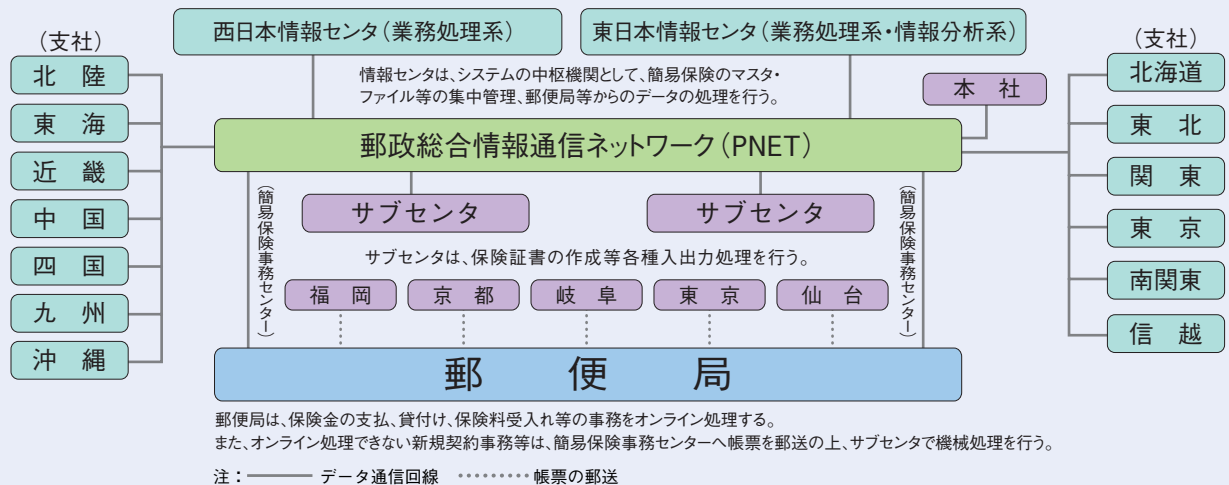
西日本情報センタ（業務処理系）

東日本情報センタ（業務処理系・情報分析系）

（支社）
北陸
東海
近畿
中国
四国
九州
沖縄

情報センタは、システムの中枢機関として、簡易保険のマスタ・ファイル等の集中管理、郵便局等からのデータの処理を行う。

本社

（支社）
北海道
東北
関東
東京
南関東
信越

郵政総合情報通信ネットワーク（PNET）

（簡易保険事務センター）

サブセンタ

サブセンタ

（簡易保険事務センター）

サブセンタは、保険証書の作成等各種入出力処理を行う。

福岡　京都　岐阜　東京　仙台

郵便局

郵便局は、保険金の支払、貸付け、保険料受入れ等の事務をオンライン処理する。
また、オンライン処理できない新規契約事務等は、簡易保険事務センターへ帳票を郵送の上、サブセンタで機械処理を行う。

注：データ通信回線　帳票の郵送